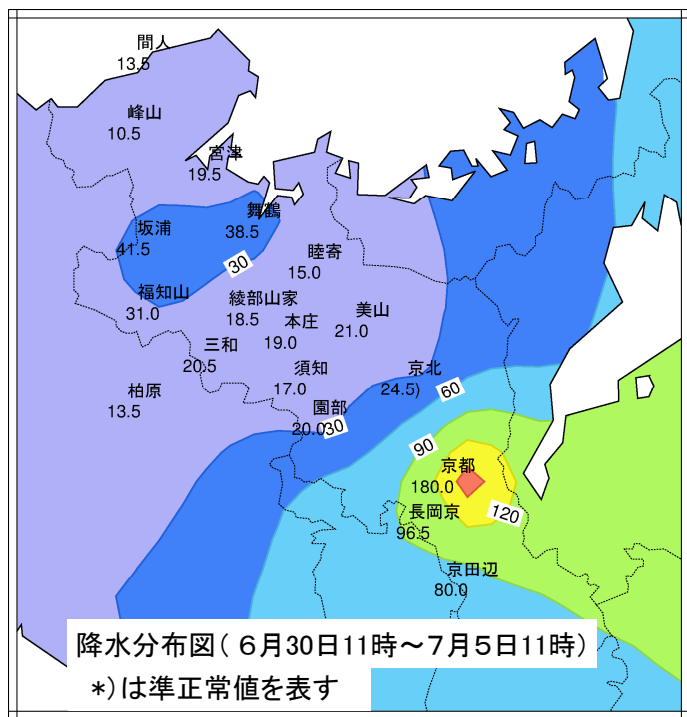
間人
13.5

峰山
10.5

宮津
19.5

舞鶴
38.5

坂浦
41.5

30

睦寄
15.0

福知山
31.0

綾部山家
18.5

本庄
19.0

美山
21.0

三和
20.5

須知
17.0

京北
24.5)

60

柏原
13.5

園部
20.0

30

90

京都
180.0

長岡京
96.5

120

京田辺
80.0

降水分布図（６月30日11時～7月５日11時）
*)は準正常値を表す